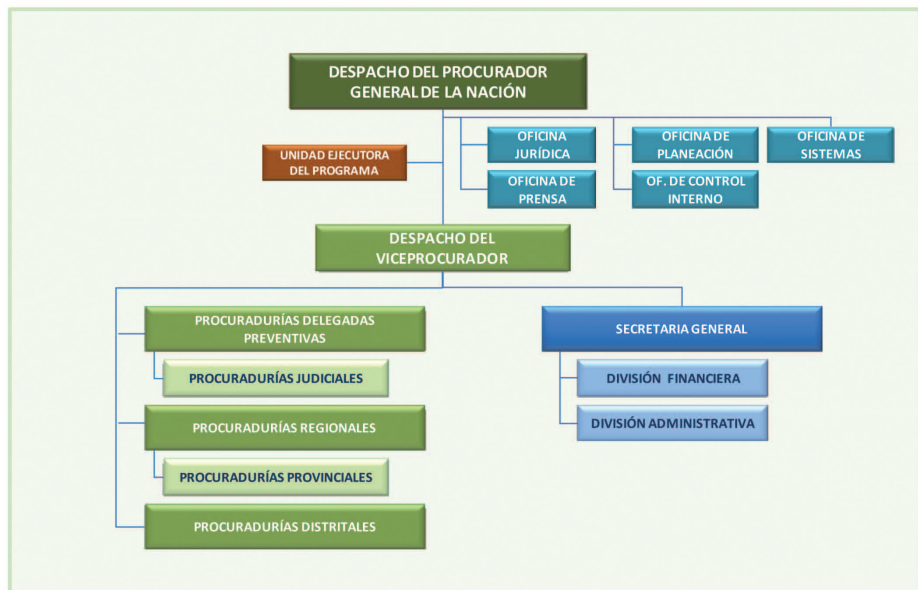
DESPACHO DEL PROCURADOR GENERAL DE LA NACIÓN

UNIDAD EJECUTORA DEL PROGRAMA

OFICINA JURÍDICA

OFICINA DE PRENSA

OFICINA DE PLANEACIÓN

OF. DE CONTROL INTERNO

OFICINA DE SISTEMAS

DESPACHO DEL VICEPROCURADOR

PROCURADURÍAS DELEGADAS PREVENTIVAS

PROCURADURÍAS JUDICIALES

PROCURADURÍAS REGIONALES

PROCURADURÍAS PROVINCIALES

PROCURADURÍAS DISTRITALES

SECRETARIA GENERAL

DIVISIÓN FINANCIERA

DIVISIÓN ADMINISTRATIVA